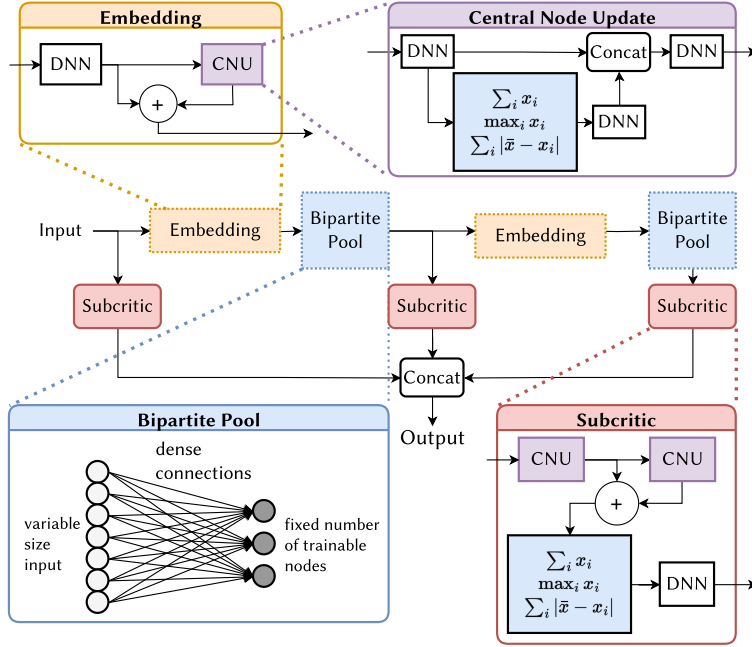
Embedding

DNN

CNU

+

Central Node Update

DNN

Concat

DNN

$\sum_i \boldsymbol{x}_i$
$\mathbf{max}_i\, \boldsymbol{x}_i$
$\sum_i |\bar{\boldsymbol{x}} - \boldsymbol{x}_i|$

DNN

Input

Embedding

Bipartite Pool

Embedding

Bipartite Pool

Subcritic

Subcritic

Subcritic

Concat

Output

Bipartite Pool

dense connections

variable size input

fixed number of trainable nodes

Subcritic

CNU

CNU

+

$\sum_i \boldsymbol{x}_i$
$\mathbf{max}_i\, \boldsymbol{x}_i$
$\sum_i |\bar{\boldsymbol{x}} - \boldsymbol{x}_i|$

DNN